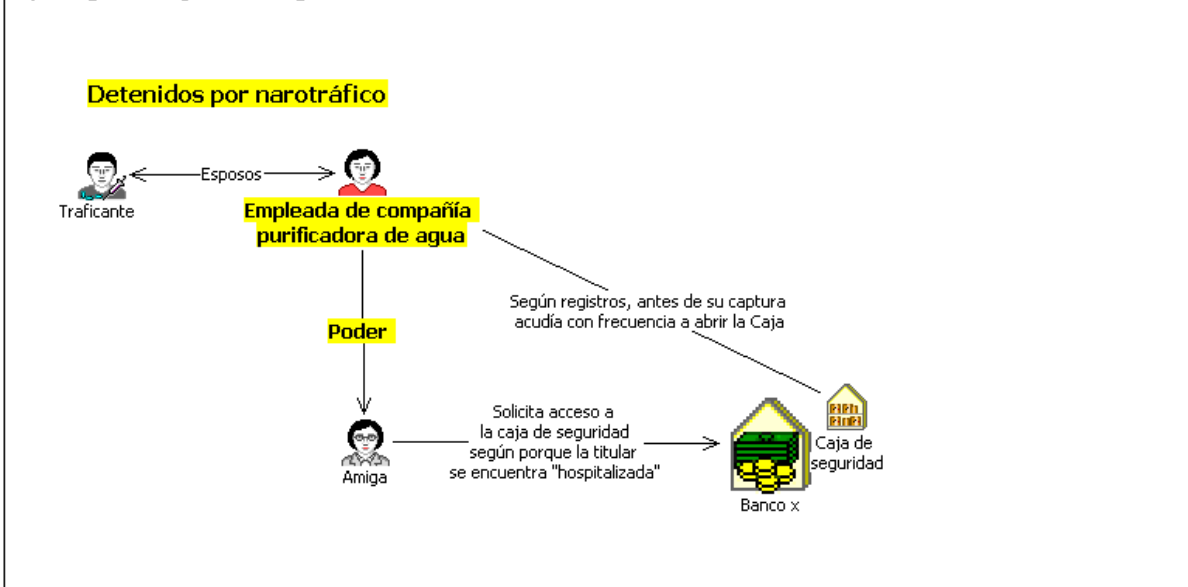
Detenidos por narotráfico

Traficante

Esposos

Empleada de compañía purificadora de agua

Según registros, antes de su captura acudía con frecuencia a abrir la Caja

Poder

Amiga

Solicita acceso a la caja de seguridad según porque la titular se encuentra "hospitalizada"

Banco x

Caja de seguridad